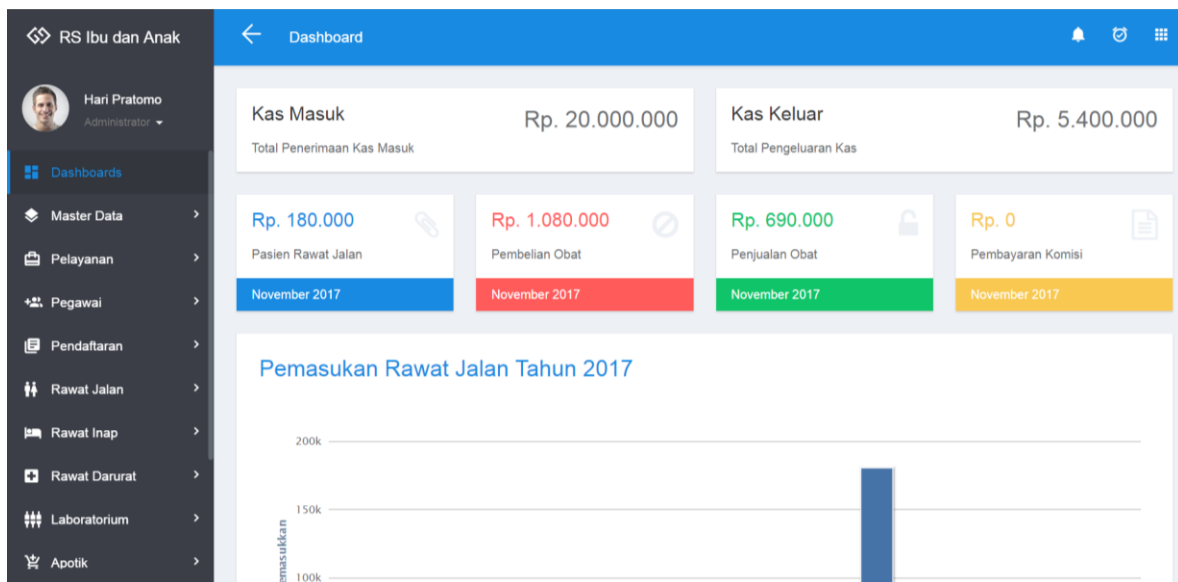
RS Ibu dan Anak

Hari Pratomo
Administrator

Dashboards
Master Data
Pelayanan
Pegawai
Pendaftaran
Rawat Jalan
Rawat Inap
Rawat Darurat
Laboratorium
Apotik

Dashboard

Kas Masuk
Rp. 20.000.000
Total Penerimaan Kas Masuk

Kas Keluar
Rp. 5.400.000
Total Pengeluaran Kas

Rp. 180.000
Pasien Rawat Jalan
November 2017

Rp. 1.080.000
Pembelian Obat
November 2017

Rp. 690.000
Penjualan Obat
November 2017

Rp. 0
Pembayaran Komisi
November 2017

Pemasukan Rawat Jalan Tahun 2017

200k
150k
100k
emasukkan